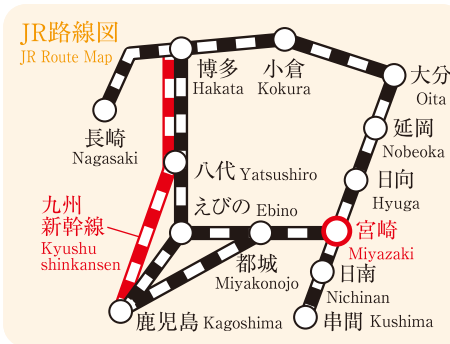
JR路線図
JR Route Map

博多
Hakata

小倉
Kokura

大分
Oita

長崎
Nagasaki

延岡
Nobeoka

八代 Yatsushiro

日向
Hyuga

えびの Ebino

宮崎
Miyazaki

九州
新幹線
Kyushu
shinkansen

都城
Miyakonojo

日南
Nichinan

鹿児島 Kagoshima

串間 Kushima